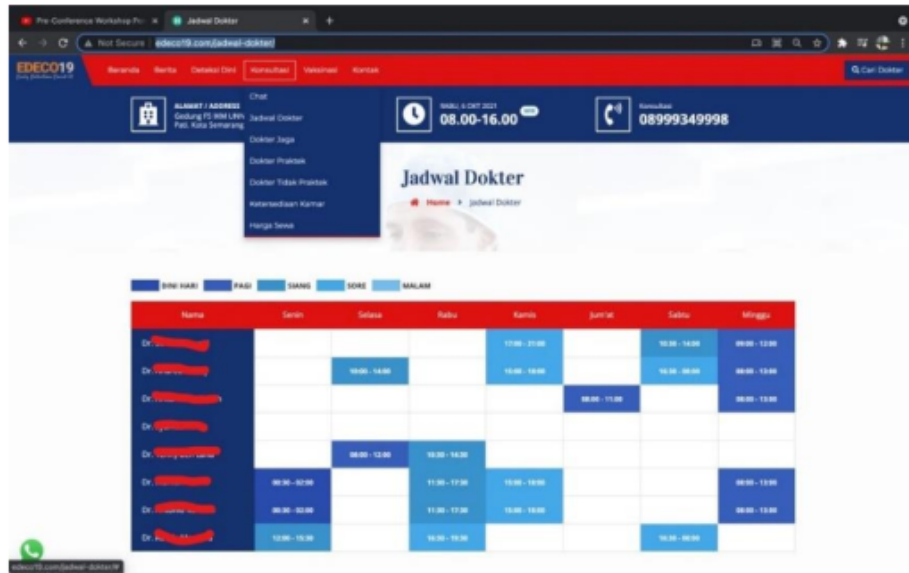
Pre-Conference Workshop Pr... × Jadwal Dokter × +

Not Secure | edeco19.com/jadwal-dokter/

EDECO19

Beranda Berita Deteksi Dini Konsultasi Vaksinasi Kontak

Q Cari Dokter

ALAMAT / ADDRESS Gedung FS MM UNN Pati, Kota Semarang

Chat
Jadwal Dokter
Dokter Jaga
Dokter Praktek
Dokter Tidak Praktek
Ketersediaan Kamar
Harga Sewa

08.00-16.00

Konsultasi 08999349998

Jadwal Dokter

Home > Jadwal Dokter

DINI HARI PAGI SIANG SORE MALAM

| Nama | Senin | Selasa | Rabu | Kamis | Jum'at | Sabtu | Minggu |
|---|---|---|---|---|---|---|---|
| Dr. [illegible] | | | | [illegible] | | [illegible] | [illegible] |
| Dr. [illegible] | | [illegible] | | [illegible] | | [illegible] | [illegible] |
| Dr. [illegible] | | | | | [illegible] | | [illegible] |
| Dr. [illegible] | | | | | | | |
| Dr. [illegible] | | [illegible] | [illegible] | | | | |
| Dr. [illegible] | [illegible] | | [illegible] | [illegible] | | | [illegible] |
| Dr. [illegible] | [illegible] | | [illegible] | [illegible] | | | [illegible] |
| Dr. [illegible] | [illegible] | | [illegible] | | | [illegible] | |

edeco19.com/jadwal-dokter/#